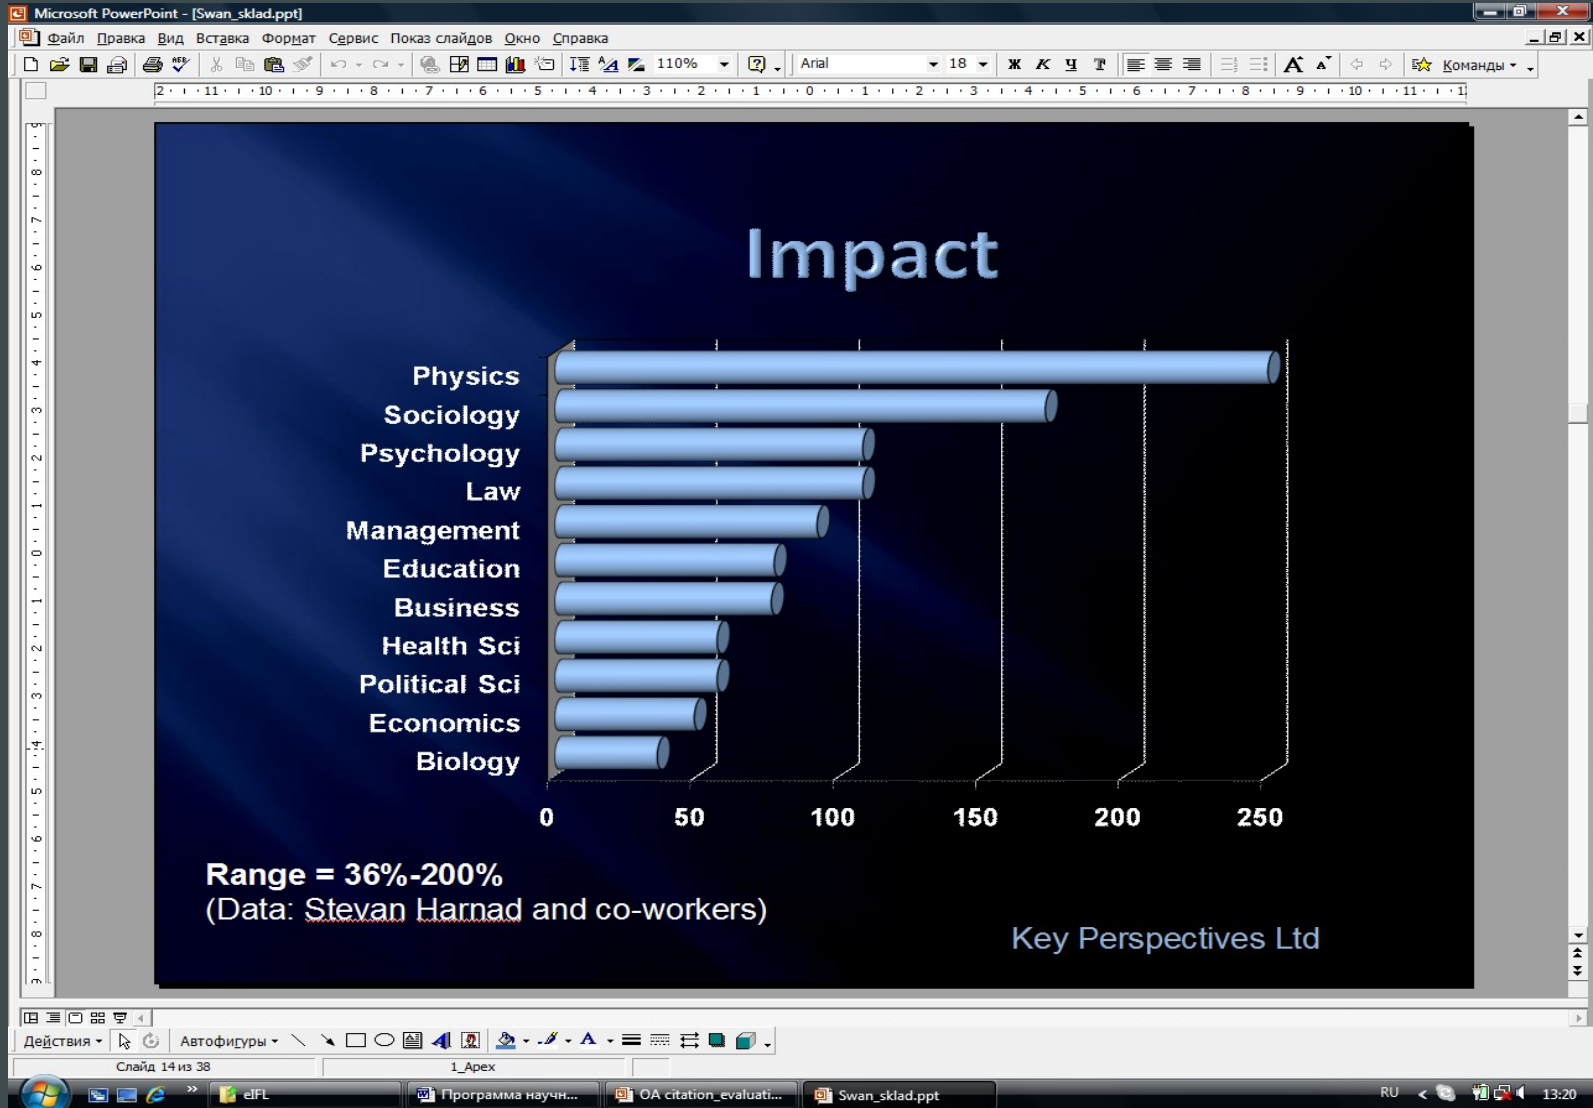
Microsoft PowerPoint - [Swan_sklad.ppt]

Файл Правка Вид Вставка Формат Сервис Показ слайдов Окно Справка

110% Arial 18 Ж К Ч Т Команды

Impact

Physics
Sociology
Psychology
Law
Management
Education
Business
Health Sci
Political Sci
Economics
Biology

0 50 100 150 200 250

Range = 36%-200%
(Data: Stevan Harnad and co-workers)

Key Perspectives Ltd

Действия Автофигуры

Слайд 14 из 38 1_Apex

eIFL Программа научн... OA citation_evaluati... Swan_sklad.ppt RU 13:20